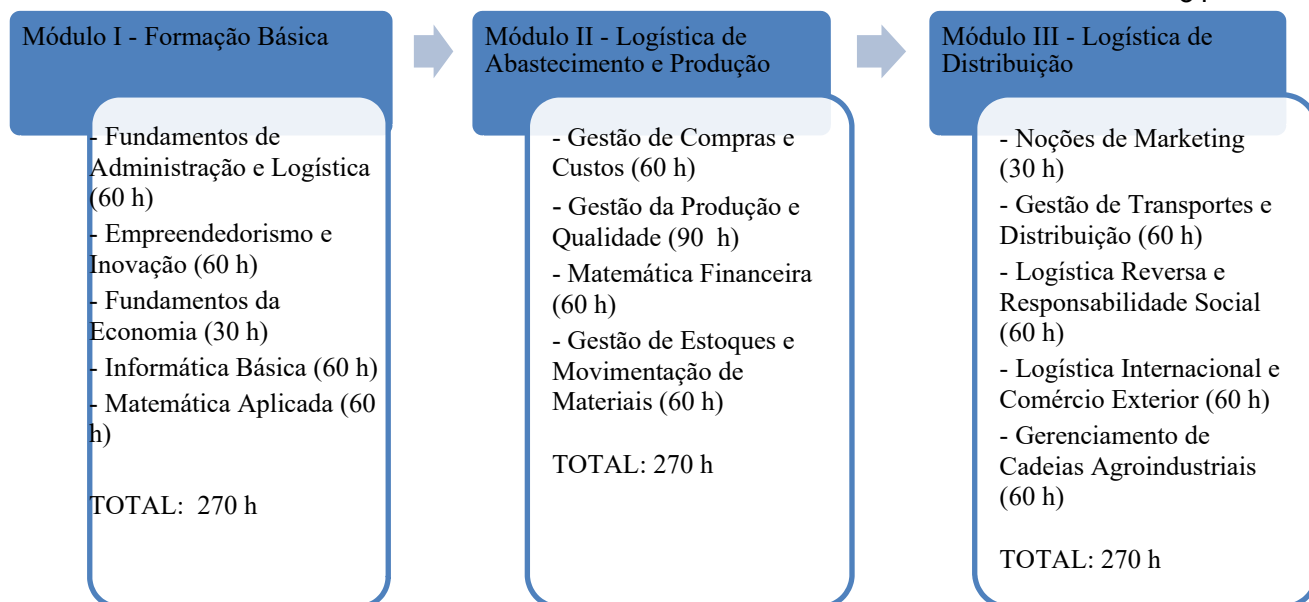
Módulo I - Formação Básica

- Fundamentos de Administração e Logística (60 h)

- Empreendedorismo e Inovação (60 h)

- Fundamentos da Economia (30 h)

- Informática Básica (60 h)

- Matemática Aplicada (60 h)

TOTAL: 270 h

Módulo II - Logística de Abastecimento e Produção

- Gestão de Compras e Custos (60 h)

- Gestão da Produção e Qualidade (90 h)

- Matemática Financeira (60 h)

- Gestão de Estoques e Movimentação de Materiais (60 h)

TOTAL: 270 h

Módulo III - Logística de Distribuição

- Noções de Marketing (30 h)

- Gestão de Transportes e Distribuição (60 h)

- Logística Reversa e Responsabilidade Social (60 h)

- Logística Internacional e Comércio Exterior (60 h)

- Gerenciamento de Cadeias Agroindustriais (60 h)

TOTAL: 270 h